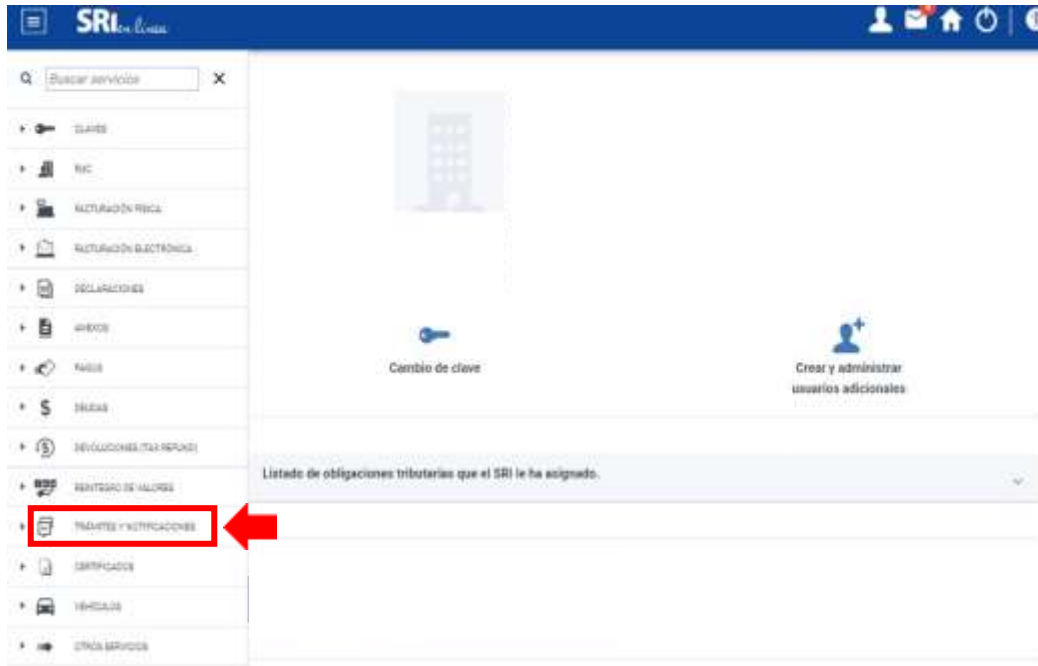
SRI en línea

Buscar servicios

CLAVES

RUC

FACTURACIÓN FÍSICA

FACTURACIÓN ELECTRÓNICA

DECLARACIONES

ANEXOS

PAGOS

DEUDAS

DEVOLUCIONES (TAX REFUND)

REINTEGRO DE VALORES

TRÁMITES Y NOTIFICACIONES

CERTIFICADOS

VEHÍCULOS

OTROS SERVICIOS

Cambio de clave

Crear y administrar usuarios adicionales

Listado de obligaciones tributarias que el SRI le ha asignado.